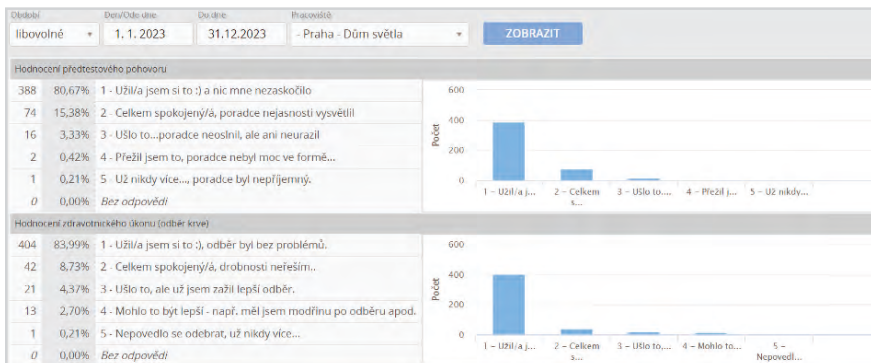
Období
libovolné
Den/Od dne
1. 1. 2023
Do dne
31.12.2023
Pracoviště
- Praha - Dům světla
ZOBRAZIT

Hodnocení předtestového pohovoru

| 388 | 80,67% | 1 - Užil/a jsem si to :) a nic mne nezaskočilo |
|---|---|---|
| 74 | 15,38% | 2 - Celkem spokojený/á, poradce nejasnosti vysvětlil |
| 16 | 3,33% | 3 - Ušlo to...poradce neoslnil, ale ani neurazil |
| 2 | 0,42% | 4 - Přežil jsem to, poradce nebyl moc ve formě... |
| 1 | 0,21% | 5 - Už nikdy více..., poradce byl nepříjemný. |
| 0 | 0,00% | Bez odpovědi |

600
400
200
0
Počet
1 - Užil/a j...
2 - Celkem s...
3 - Ušlo to....
4 - Přežil j...
5 - Už nikdy...

Hodnocení zdravotnického úkonu (odběr krve)

| 404 | 83,99% | 1 - Užil/a jsem si to :), odběr byl bez problémů. |
|---|---|---|
| 42 | 8,73% | 2 - Celkem spokojený/á, drobnosti neřeším.. |
| 21 | 4,37% | 3 - Ušlo to, ale už jsem zažil lepší odběr. |
| 13 | 2,70% | 4 - Mohlo to být lepší - např. měl jsem modřinu po odběru apod. |
| 1 | 0,21% | 5 - Nepovedlo se odebrat, už nikdy více... |
| 0 | 0,00% | Bez odpovědi |

600
400
200
0
Počet
1 - Užil/a j...
2 - Celkem s...
3 - Ušlo to,...
4 - Mohlo to...
5 - Nepovedl...